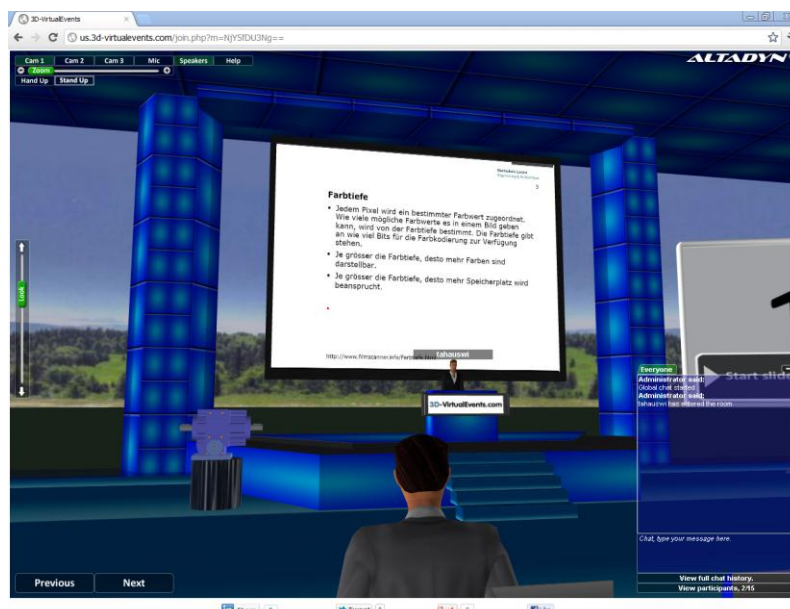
3D-VirtualEvents

us.3d-virtualevents.com/join.php?m=NjYSfDU3Ng==

Cam 1 Cam 2 Cam 3 Mic Speakers Help

Zoom

Hand Up Stand Up

ALTADYN

Look

Farbtiefe

• Jedem Pixel wird ein bestimmter Farbwert zugeordnet. Wie viele mögliche Farbwerte es in einem Bild geben kann, wird von der Farbtiefe bestimmt. Die Farbtiefe gibt an wie viel Bits für die Farbkodierung zur Verfügung stehen.

• Je grösser die Farbtiefe, desto mehr Farben sind darstellbar.

• Je grösser die Farbtiefe, desto mehr Speicherplatz wird beansprucht.

http://www.filmscanner.info/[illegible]

tahauswi

3D-VirtualEvents.com

Start slid

Everyone

Administrator said:
Global chat started
Administrator said:
tahauswi has entered the room

Chat, type your message here.

View full chat history.
View participants, 2/15

Previous Next